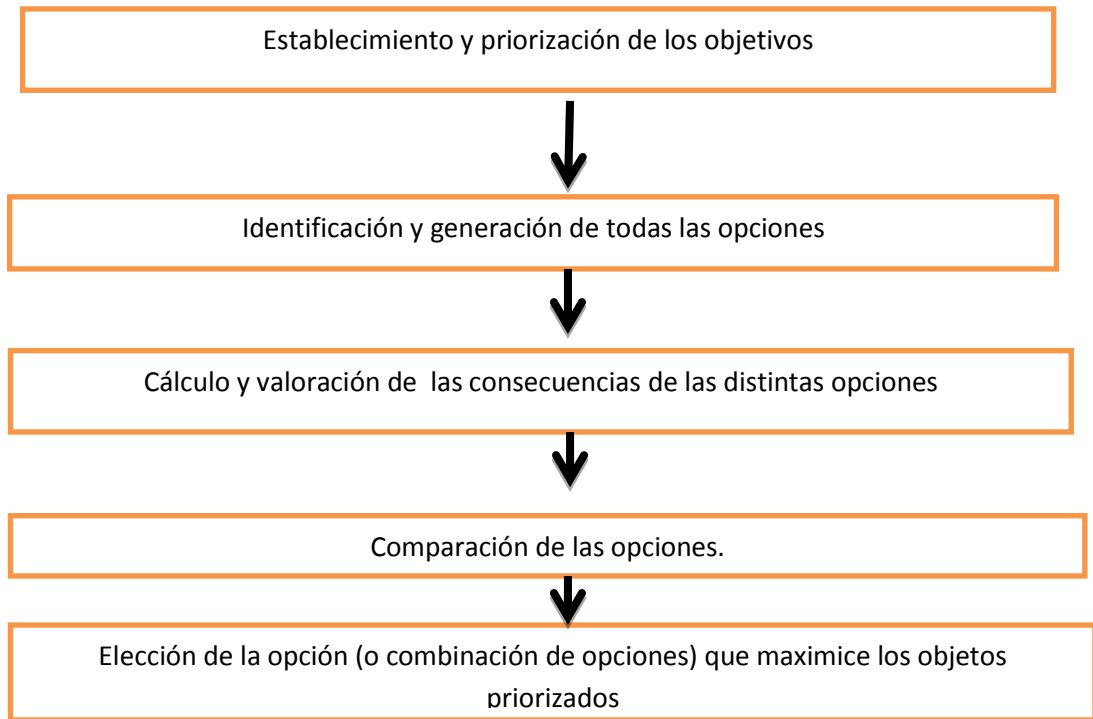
Establecimiento y priorización de los objetivos

Identificación y generación de todas las opciones

Cálculo y valoración de las consecuencias de las distintas opciones

Comparación de las opciones.

Elección de la opción (o combinación de opciones) que maximice los objetos priorizados